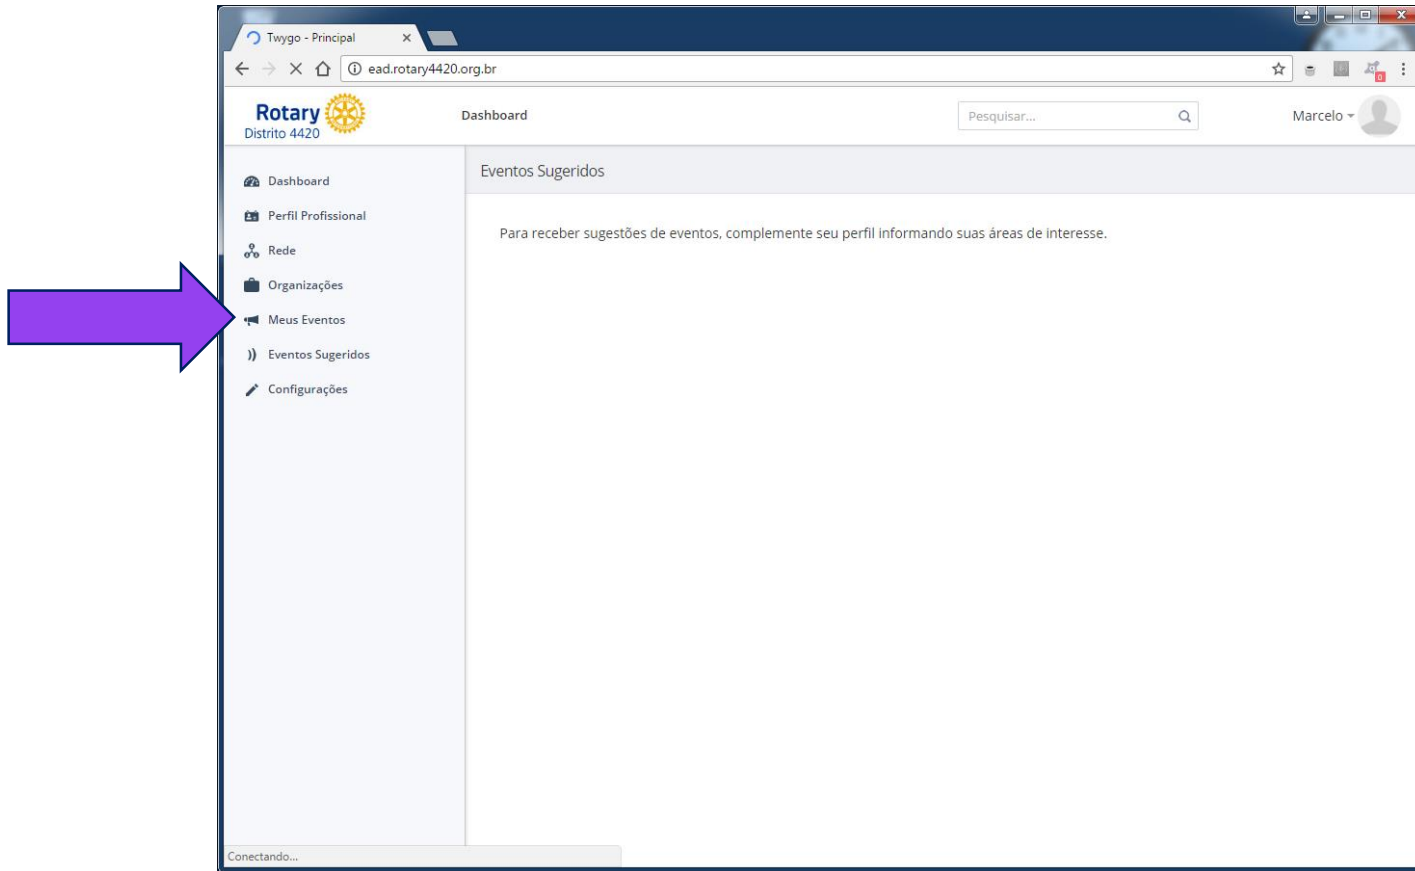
Twygo - Principal ×

ead.rotary4420.org.br

Rotary
Distrito 4420

Dashboard

Pesquisar...

Marcelo

Dashboard
Perfil Profissional
Rede
Organizações
Meus Eventos
Eventos Sugeridos
Configurações

Eventos Sugeridos

Para receber sugestões de eventos, complemente seu perfil informando suas áreas de interesse.

Conectando...